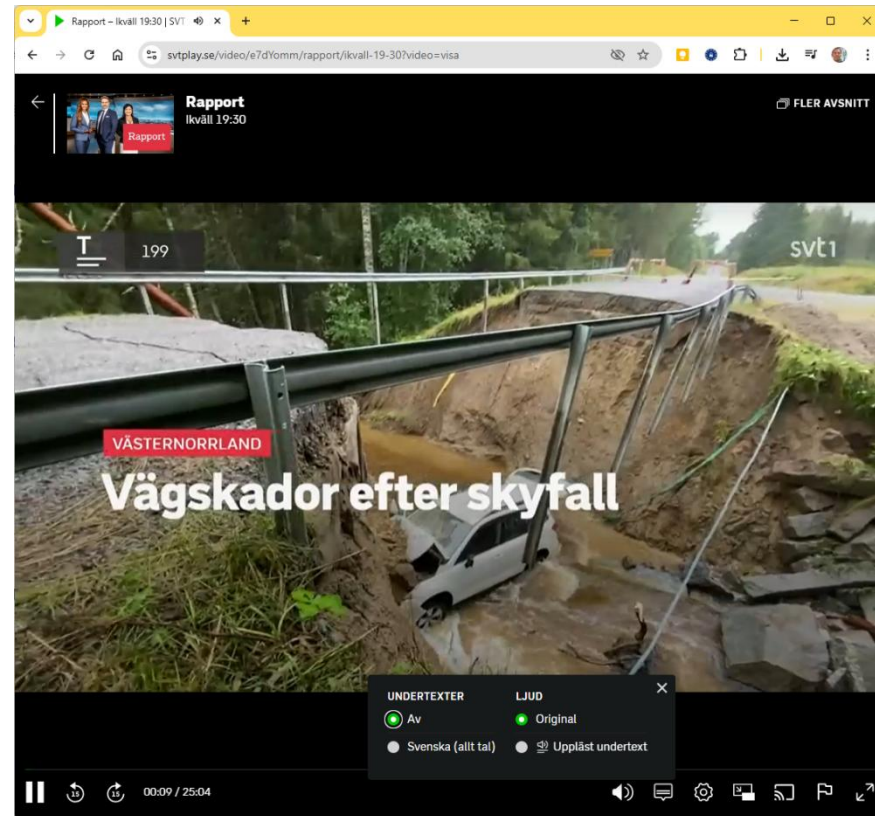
Rapport – Ikväll 19:30 | SVT

svtplay.se/video/e7dYomm/rapport/ikvall-19-30?video=visa

Rapport

Rapport
Ikväll 19:30

FLER AVSNITT

199

svt1

VÄSTERNORRLAND
Vägskador efter skyfall

UNDERTEXTER
Av
Svenska (allt tal)

LJUD
Original
Uppläst undertext

15 15 00:09 / 25:04